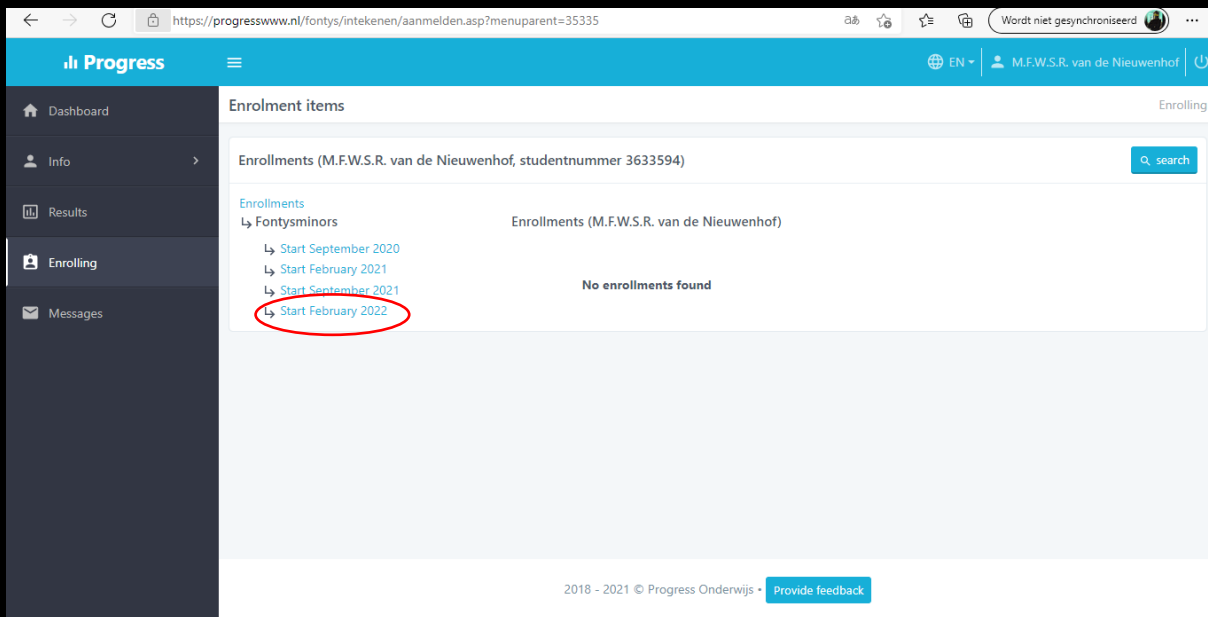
https://progresswww.nl/fontys/intekenen/aanmelden.asp?menuparent=35335

Wordt niet gesynchroniseerd

Progress

EN

M.F.W.S.R. van de Nieuwenhof

Dashboard

Info

Results

Enrolling

Messages

Enrolment items

Enrolling

Enrollments (M.F.W.S.R. van de Nieuwenhof, studentnummer 3633594)

search

Enrollments
↳ Fontysminors
↳ Start September 2020
↳ Start February 2021
↳ Start September 2021
↳ Start February 2022

Enrollments (M.F.W.S.R. van de Nieuwenhof)

No enrollments found

2018 - 2021 © Progress Onderwijs •

Provide feedback